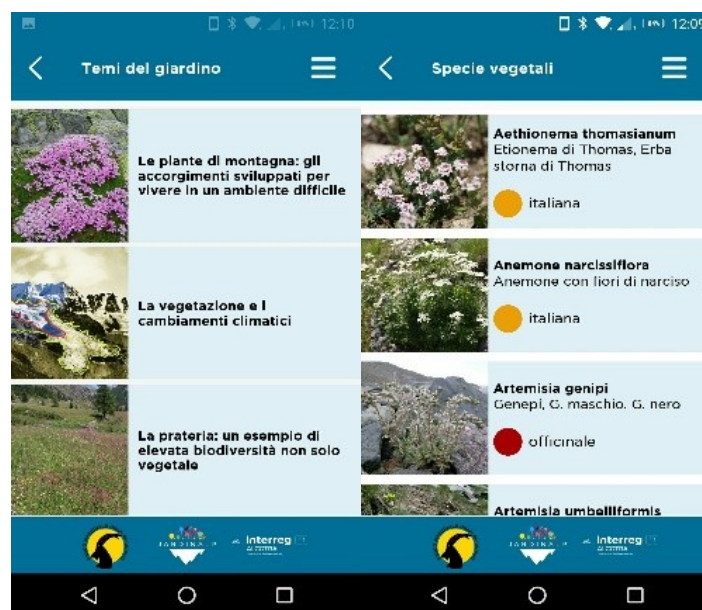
12:10

Temi del giardino

Le piante di montagna: gli accorgimenti sviluppati per vivere in un ambiente difficile

La vegetazione e i cambiamenti climatici

La prateria: un esempio di elevata biodiversità non solo vegetale

Interreg

12:09

Specie vegetali

Aethionema thomasianum
Etionema di Thomas, Erba storna di Thomas

italiana

Anemone narcissiflora
Anemone con fiori di narciso

italiana

Artemisia genipi
Genepì, G. maschio, G. nero

officinale

Artemisia umbelliformis

Interreg